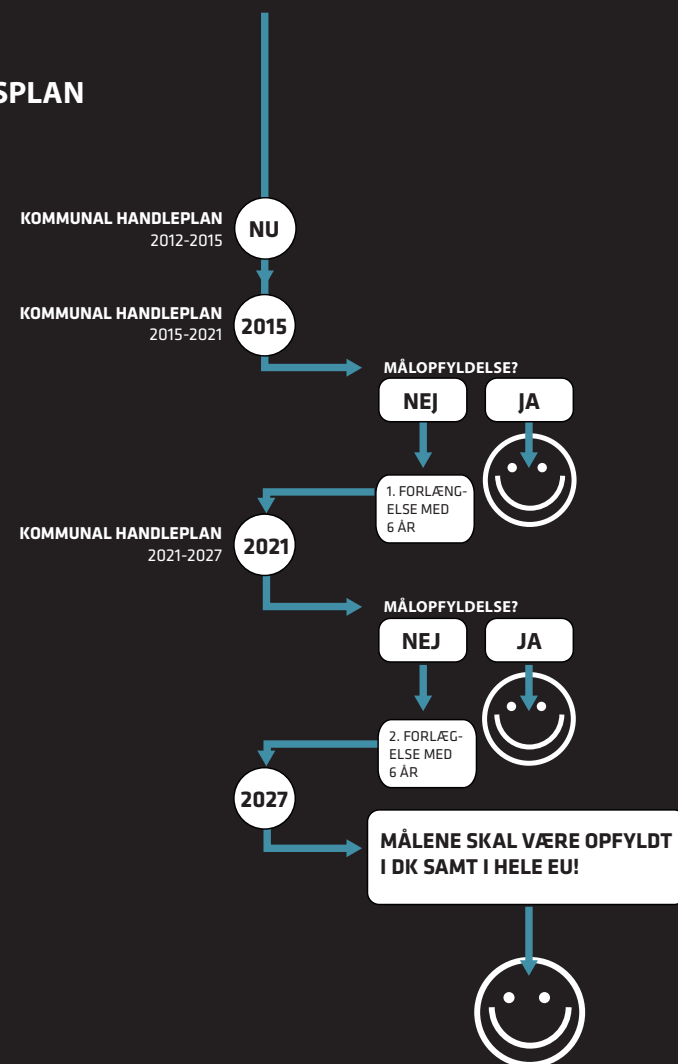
SPLAN

KOMMUNAL HANDLEPLAN
2012-2015

NU

KOMMUNAL HANDLEPLAN
2015-2021

2015

MÅLOPFYLDELSE?

NEJ

JA

1. FORLÆNGELSE MED 6 ÅR

KOMMUNAL HANDLEPLAN
2021-2027

2021

MÅLOPFYLDELSE?

NEJ

JA

2. FORLÆGELSE MED 6 ÅR

2027

MÅLENE SKAL VÆRE OPFYLDT I DK SAMT I HELE EU!